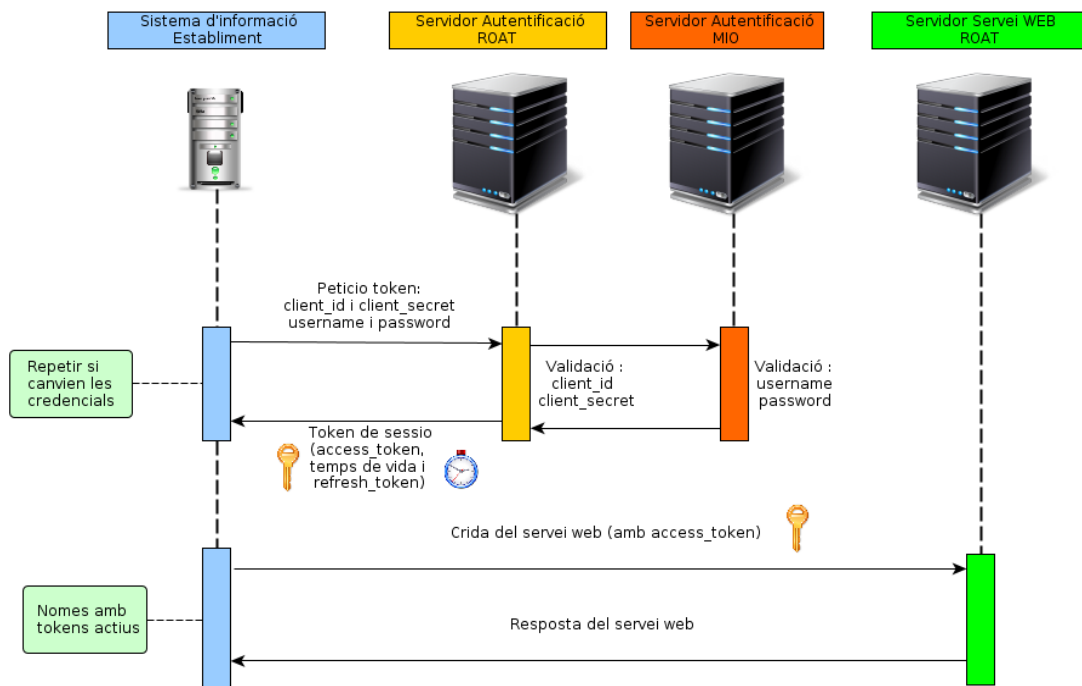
Sistema d'informació Establiment

Servidor Autentificació ROAT

Servidor Autentificació MIO

Servidor Servei WEB ROAT

Peticio token:
client_id i client_secret
username i password

Repetir si canvien les credencials

Validació :
client_id
client_secret

Validació :
username
password

Token de sessio
(access_token,
temps de vida i
refresh_token)

Crida del servei web (amb access_token)

Nomes amb tokens actius

Resposta del servei web